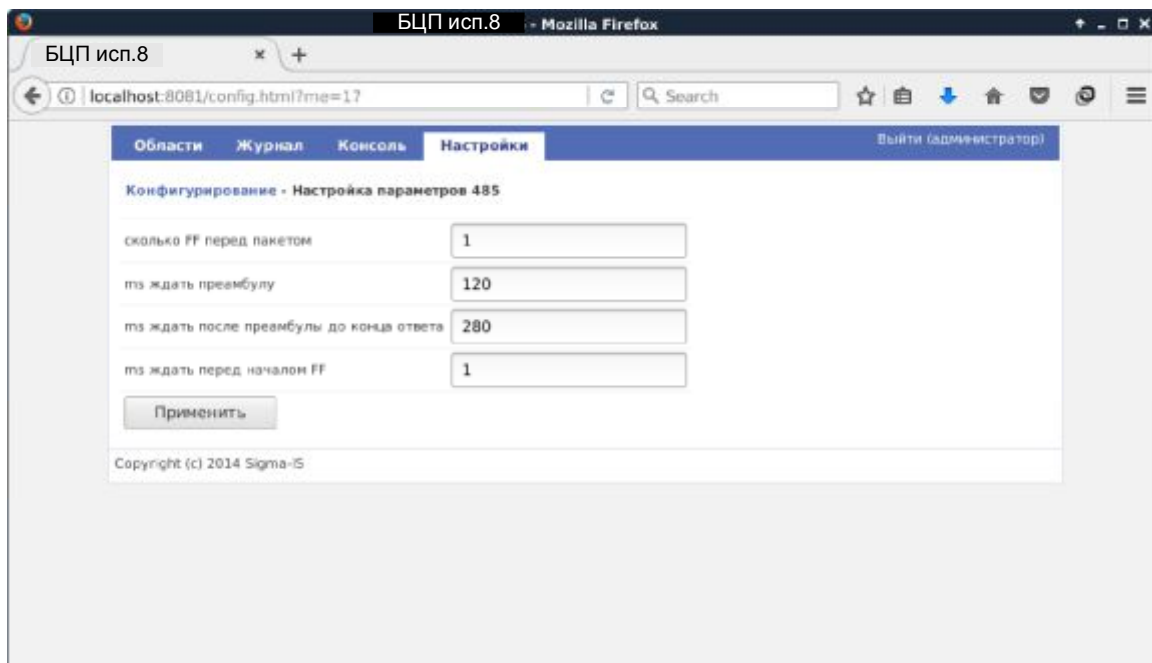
БЦП исп.8 - Mozilla Firefox

БЦП исп.8 × +

localhost:8081/config.html?me=17

Search

Области Журнал Консоль Настройки

Выйти (администратор)

Конфигурирование - Настройка параметров 485

| | |
|---|---|
| сколько FF перед пакетом | 1 |
| ms ждать преамбулу | 120 |
| ms ждать после преамбулы до конца ответа | 280 |
| ms ждать перед началом FF | 1 |

Применить

Copyright (c) 2014 Sigma-IS